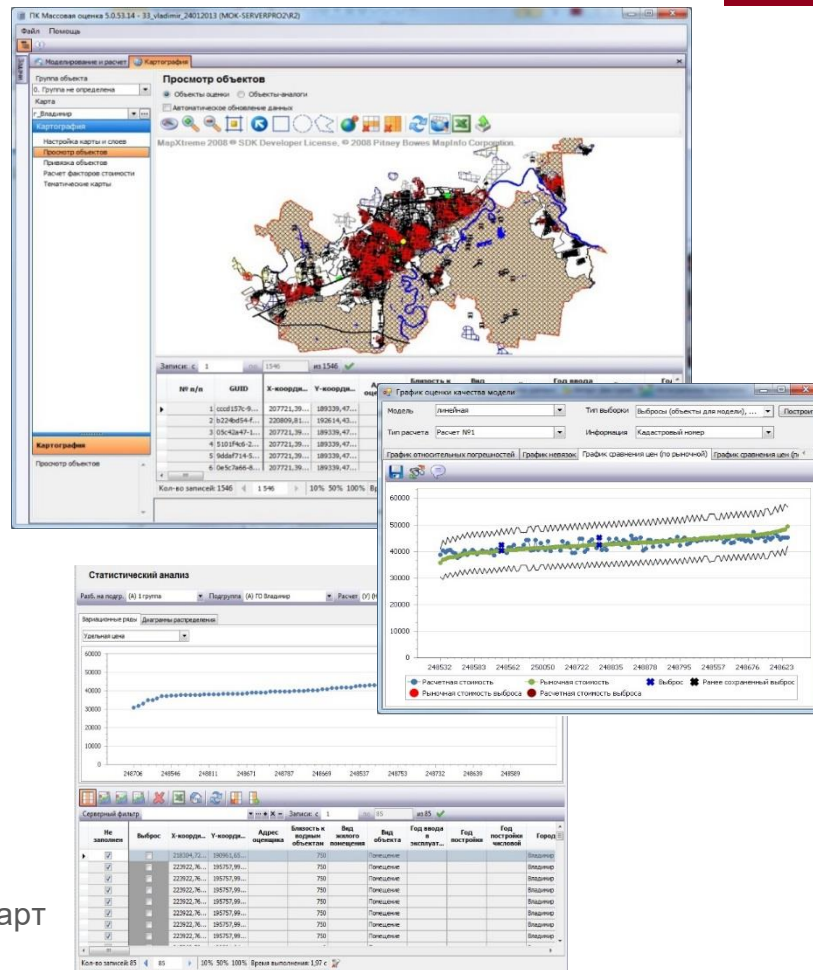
ПК Массовая оценка 5.0.53.14 - 33_vladimir_24012013 (MOK-SERVERPRO2\R2)

Файл Помощь

Моделирование и расчет Картография

Группа объекта
0. Группа не определена
Карта
г_Владимир
Картография
Настройка карты и слоев
Просмотр объектов
Привязка объектов
Расчет факторов стоимости
Тематические карты

Просмотр объектов
Объекты оценки Объекты-аналоги
Автоматическое обновление данных

MapXtreme 2008 © SDK Developer License, © 2008 Pitney Bowes MapInfo Corporation.

Записи: с 1 по 1546 из 1546

| № п/п | GUID | X-коорди... | Y-коорди... | Близость к | Вид | Год ввода |
|---|---|---|---|---|---|---|
| 1 | cccd157c-9... | 207721,39... | 189339,47... | | | |
| 2 | b224bd54-f... | 220809,81... | 192614,43... | | | |
| 3 | 05c42a47-1... | 207721,39... | 189339,47... | | | |
| 4 | 5101f4c6-2... | 207721,39... | 189339,47... | | | |
| 5 | 9ddaf714-5... | 207721,39... | 189339,47... | | | |
| 6 | 0e5c7a66-8... | 207721,39... | 189339,47... | | | |

Картография
Просмотр объектов
Кол-во записей: 1546 1546 10% 50% 100%

График оценки качества модели
Модель линейная Тип выборки Выбросы (объекты для модели), ... Построить
Тип расчета Расчет №1 Информация Кадастровый номер
График относительных погрешностей График невязок График сравнения цен (по рыночной) График сравнения цен (п

60000
50000
40000
30000
20000
10000
0
248532 248583 248562 250050 248722 248035 248878 248795 248557 248676 248623

Расчетная стоимость Рыночная стоимость Выброс Ранее сохраненный выброс
Рыночная стоимость выброса Расчетная стоимость выброса

Статистический анализ
Разб. на подгр. (А) 1 группа Подгруппа (А) ГО Владимир Расчет (У) (

Вариационные ряды Диаграммы распределения
Удельная цена

60000
50000
40000
30000
20000
10000
0
248706 248546 248811 248671 248787 248669 248537 248753 248732 248639 248589

Серверный фильтр Записи: с 1 по 85 из 85

| Не заполнен | Выброс | X-коорди... | Y-коорди... | Адрес оценщика | Близость к водным объектам | Вид жилого помещения | Вид объекта | Год ввода в эксплуат... | Год постройки | Год постройки числовой | Город |
|---|---|---|---|---|---|---|---|---|---|---|---|
| ✓ | | 218304,72... | 190951,65... | | 750 | | Помещение | | | | Владимир |
| ✓ | | 223922,76... | 195757,99... | | 750 | | Помещение | | | | Владимир |
| ✓ | | 223922,76... | 195757,99... | | 750 | | Помещение | | | | Владимир |
| ✓ | | 223922,76... | 195757,99... | | 750 | | Помещение | | | | Владимир |
| ✓ | | 223922,76... | 195757,99... | | 750 | | Помещение | | | | Владимир |
| ✓ | | 223922,76... | 195757,99... | | 750 | | Помещение | | | | Владимир |
| ✓ | | 223922,76... | 195757,99... | | 750 | | Помещение | | | | Владимир |
| ✓ | | 223922,76... | 195757,99... | | 750 | | Помещение | | | | Владимир |

Кол-во записей 85 85 10% 50% 100% Время выполнения: 1,97 с

арт